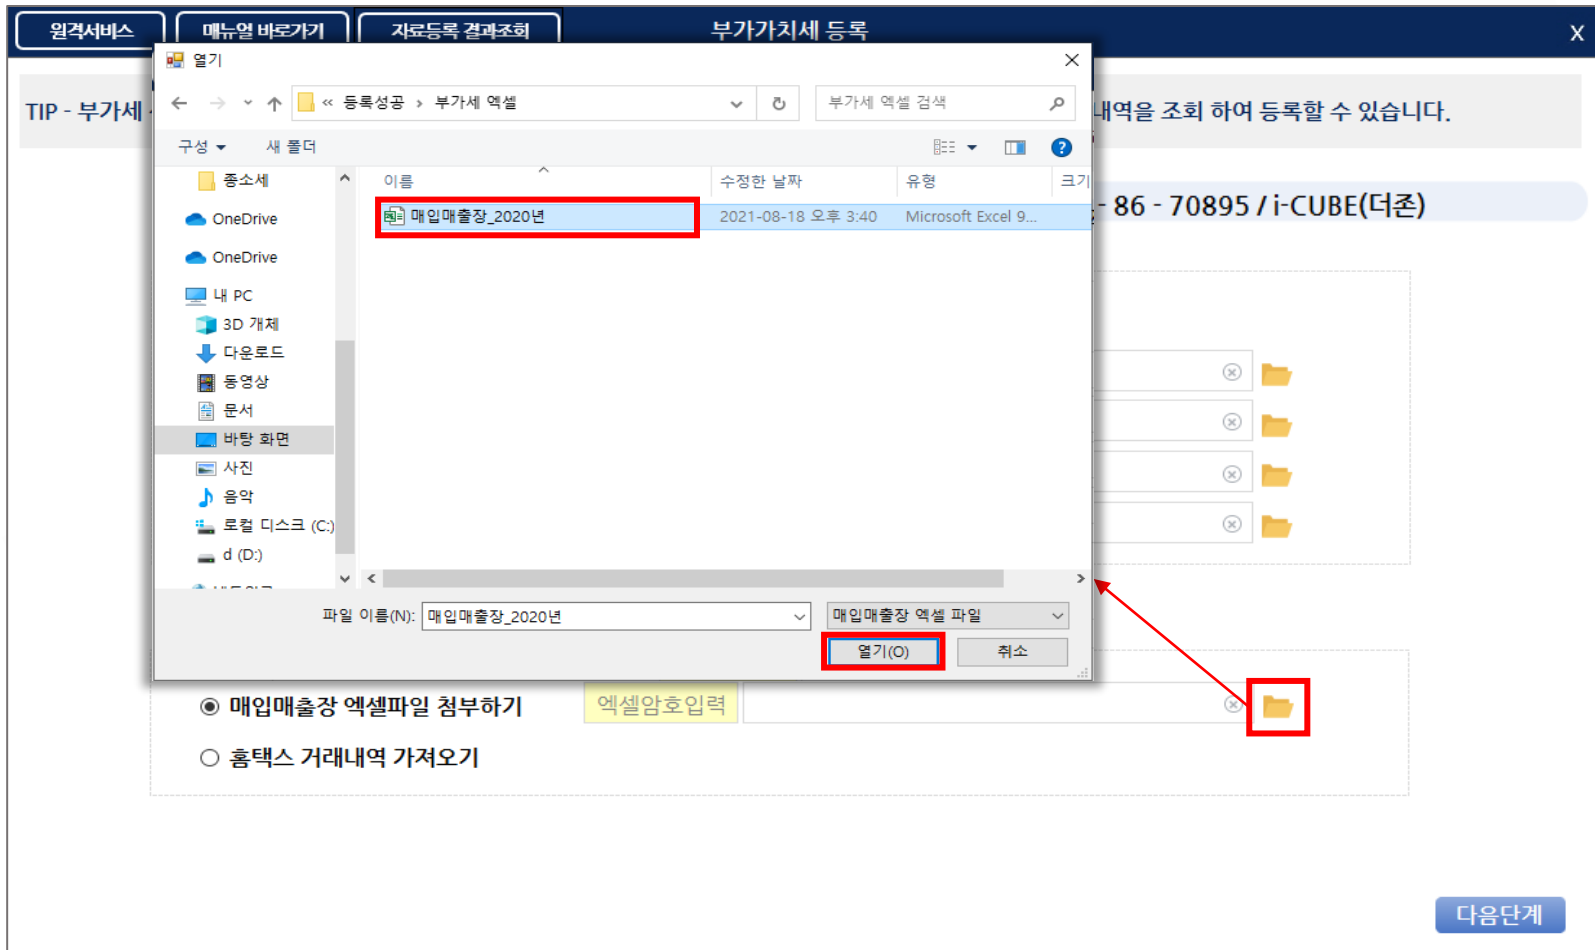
원격서비스 매뉴얼 바로가기 자료등록 결과조회 부가가치세 등록 X

TIP - 부가세 내역을 조회 하여 등록할 수 있습니다.

- 86 - 70895 / i-CUBE(더존)

열기

« 등록성공 › 부가세 엑셀

부가세 엑셀 검색

구성 ▾ 새 폴더

종소세
OneDrive
OneDrive
내 PC
3D 개체
다운로드
동영상
문서
바탕 화면
사진
음악
로컬 디스크 (C:)
d (D:)

| 이름 | 수정한 날짜 | 유형 | 크기 |
|---|---|---|---|
| 매입매출장_2020년 | 2021-08-18 오후 3:40 | Microsoft Excel 9... | |

파일 이름(N): 매입매출장_2020년
매입매출장 엑셀 파일
열기(O) 취소

◉ 매입매출장 엑셀파일 첨부하기 엑셀암호입력
○ 홈택스 거래내역 가져오기

다음단계